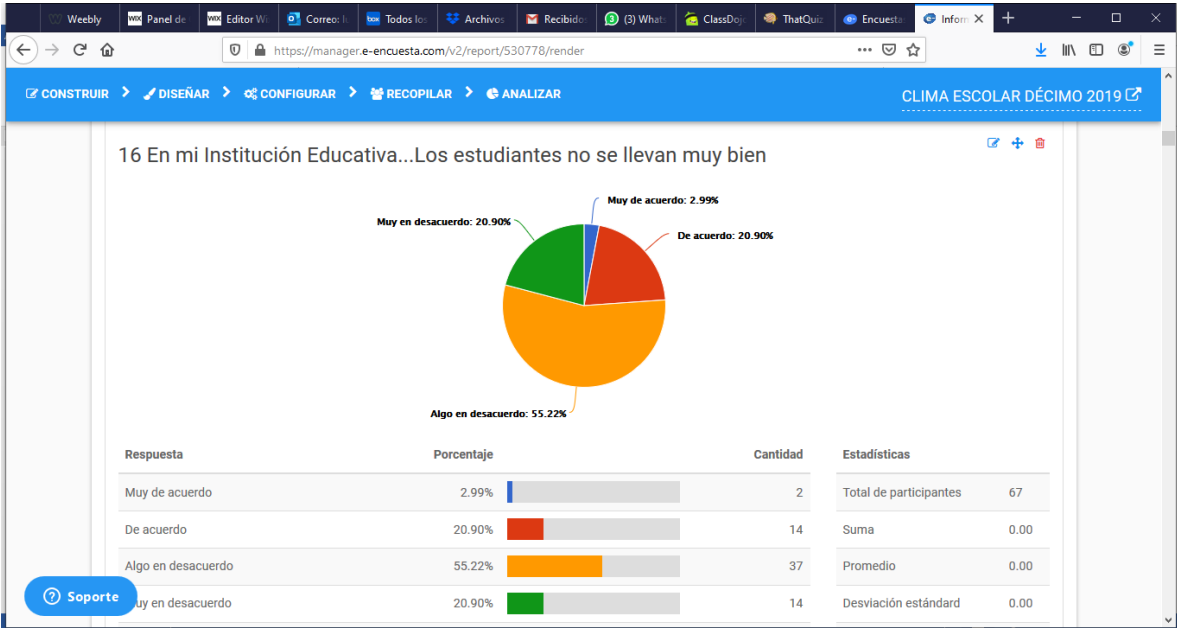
Weebly | Panel de | Editor Wi | Correo: l | Todos los | Archivos | Recibido | (3) Whats | ClassDojo | ThatQuiz | Encuesta | Inform ✕ | +

https://manager.e-encuesta.com/v2/report/530778/render

CONSTRUIR > DISEÑAR > CONFIGURAR > RECOPILAR > ANALIZAR

CLIMA ESCOLAR DÉCIMO 2019

16 En mi Institución Educativa...Los estudiantes no se llevan muy bien

Muy de acuerdo: 2.99%
De acuerdo: 20.90%
Muy en desacuerdo: 20.90%
Algo en desacuerdo: 55.22%

| Respuesta | Porcentaje | | Cantidad |
|---|---|---|---|
| Muy de acuerdo | 2.99% | | 2 |
| De acuerdo | 20.90% | | 14 |
| Algo en desacuerdo | 55.22% | | 37 |
| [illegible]uy en desacuerdo | 20.90% | | 14 |

| Estadísticas | |
|---|---|
| Total de participantes | 67 |
| Suma | 0.00 |
| Promedio | 0.00 |
| Desviación estándard | 0.00 |

Soporte